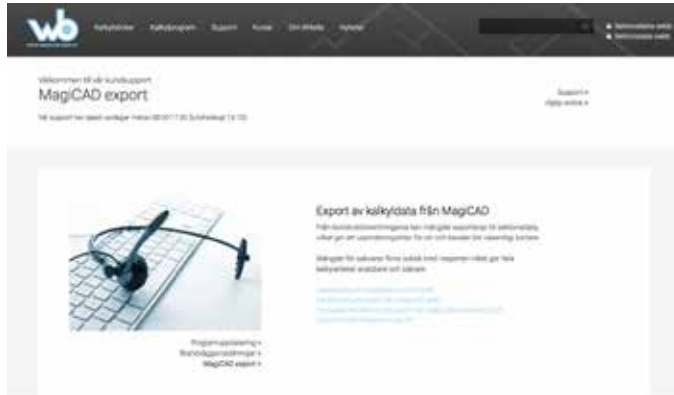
Kalkyltjänster Kalkylprogram Support Kurser Om Wikells Nyheter

Välkommen till vår kundsupport

MagiCAD export

Support »
Hjälp online »

Export av kalkyldata från MagiCAD

Programuppdatering »
Standardgjorteckningar »
MagiCAD export »